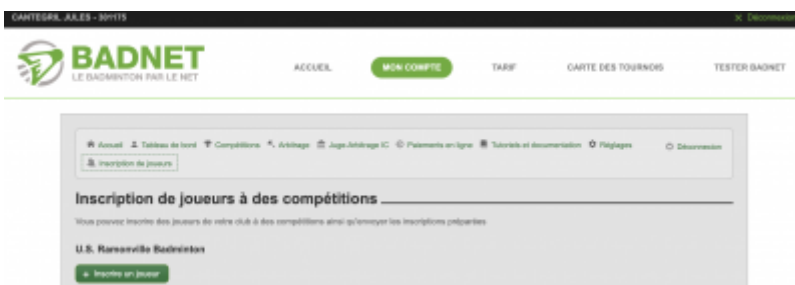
CANTEGRIL JULES - 301175

Déconnexion

BADNET
LE BADMINTON PAR LE NET

ACCUEIL MON COMPTE TARIF CARTE DES TOURNOIS TESTER BADNET

Accueil Tableau de bord Compétitions Arbitrage Juge-Arbitrage IC Paiements en ligne Tutoriels et documentation Réglages Déconnexion

Inscription de joueurs

Inscription de joueurs à des compétitions

Vous pouvez inscrire des joueurs de votre club à des compétitions ainsi qu'envoyer les inscriptions préparées

U.S. Ramonville Badminton

+ Inscrire un joueur